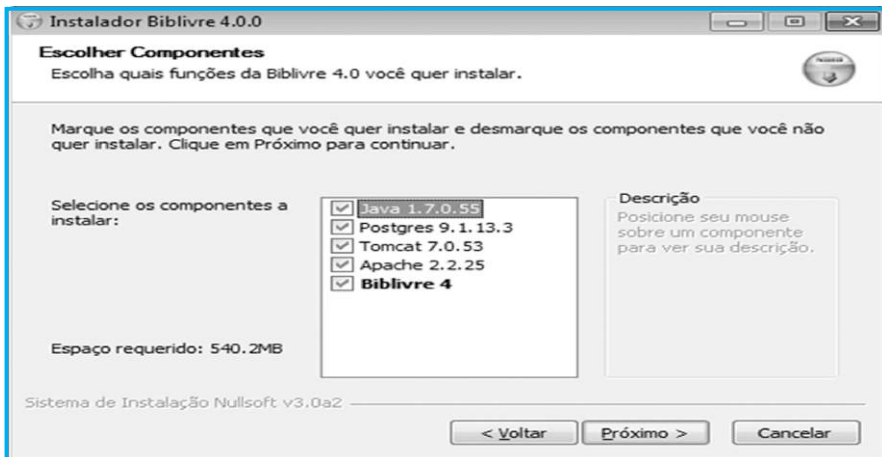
Instalador Biblivre 4.0.0

Escolher Componentes
Escolha quais funções da Biblivre 4.0 você quer instalar.

Marque os componentes que você quer instalar e desmarque os componentes que você não quer instalar. Clique em Próximo para continuar.

Selecione os componentes a instalar:

Java 1.7.0.55
Postgres 9.1.13.3
Tomcat 7.0.53
Apache 2.2.25
Biblivre 4

Descrição
Posicione seu mouse sobre um componente para ver sua descrição.

Espaço requerido: 540.2MB

Sistema de Instalação Nullsoft v3.0a2

< Voltar
Próximo >
Cancelar